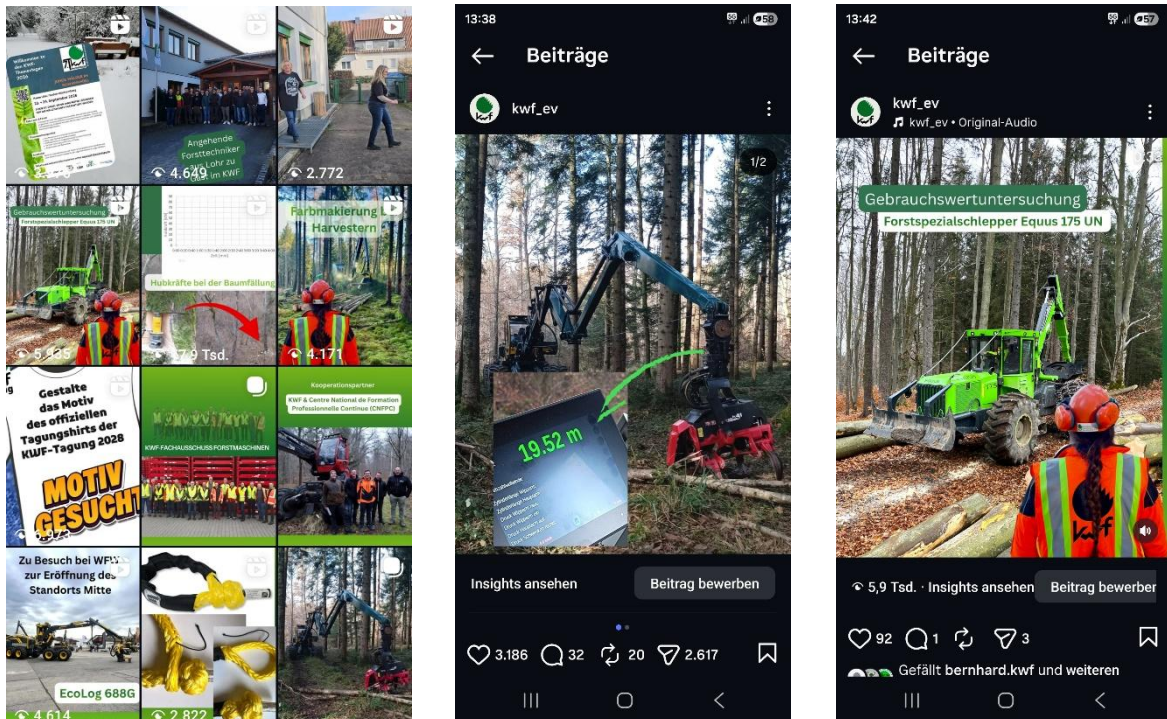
Willkommen zu den KWF-Thementagen 2026

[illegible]

Angehende Forsttechniker aus Lohr zu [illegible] im KWF

4.649

2.772

Gebrauchswertuntersuchung
Forstspezialschlepper Equus 175 UN

5.935

Hubkräfte bei der Baumfällung

17,9 Tsd.

Farbmakierung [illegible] Harvestern

4.171

Gestalte das Motiv des offiziellen Tagungshirts der KWF-Tagung 2028

MOTIV GESUCHT

KWF-FACHAUSSCHUSS FORSTMASCHINEN

Kooperationspartner
KWF & Centre National de Formation Professionnelle Continue (CNFPC)

Zu Besuch bei WFW zur Eröffnung des Standorts Mitte

EcoLog 688G

4.614

2.822

13:38

58

Beiträge

kwf_ev

1/2

19.52 m

Insights ansehen

Beitrag bewerben

3.186 32 20 2.617

13:42

57

Beiträge

kwf_ev
kwf_ev • Original-Audio

Gebrauchswertuntersuchung
Forstspezialschlepper Equus 175 UN

kwf

5,9 Tsd. · Insights ansehen

Beitrag bewerben

92 1 3

Gefällt bernhard.kwf und weiteren